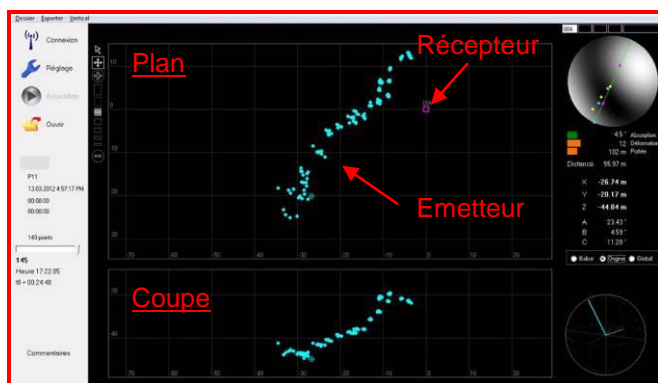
Dossier Exporter Vertical

Connexion

Réglage

Acquisition

Ouvrir

P11

13.03.2012 4:57:17 PM

00:00:00

00:00:00

149 points

145

Heure 17:22:05

t0 + 00:24:48

Commentaires

Plan

Récepteur

Emetteur

Coupe

10

0

-10

-20

-30

-40

-70

-60

-50

-40

-30

-20

-10

0

10

004

4.5 ° Absorption

12 Déformation

102 m Portée

Distance 55.97 m

X -26.74 m

Y -20.17 m

Z -44.84 m

A 23.43 °

B 4.59 °

C 11.28 °

Balise

Origine

Global